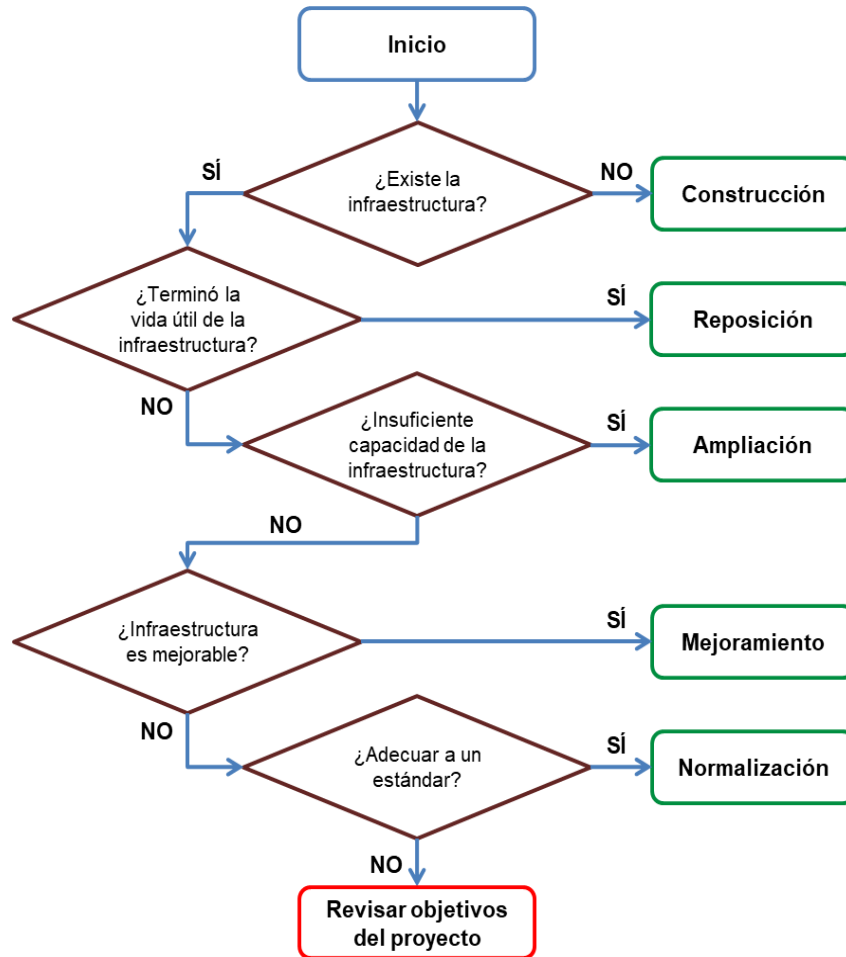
Inicio

SÍ

¿Existe la infraestructura?

NO

Construcción

¿Terminó la vida útil de la infraestructura?

SÍ

Reposición

NO

¿Insuficiente capacidad de la infraestructura?

SÍ

Ampliación

NO

¿Infraestructura es mejorable?

SÍ

Mejoramiento

NO

¿Adecuar a un estándar?

SÍ

Normalización

NO

Revisar objetivos del proyecto